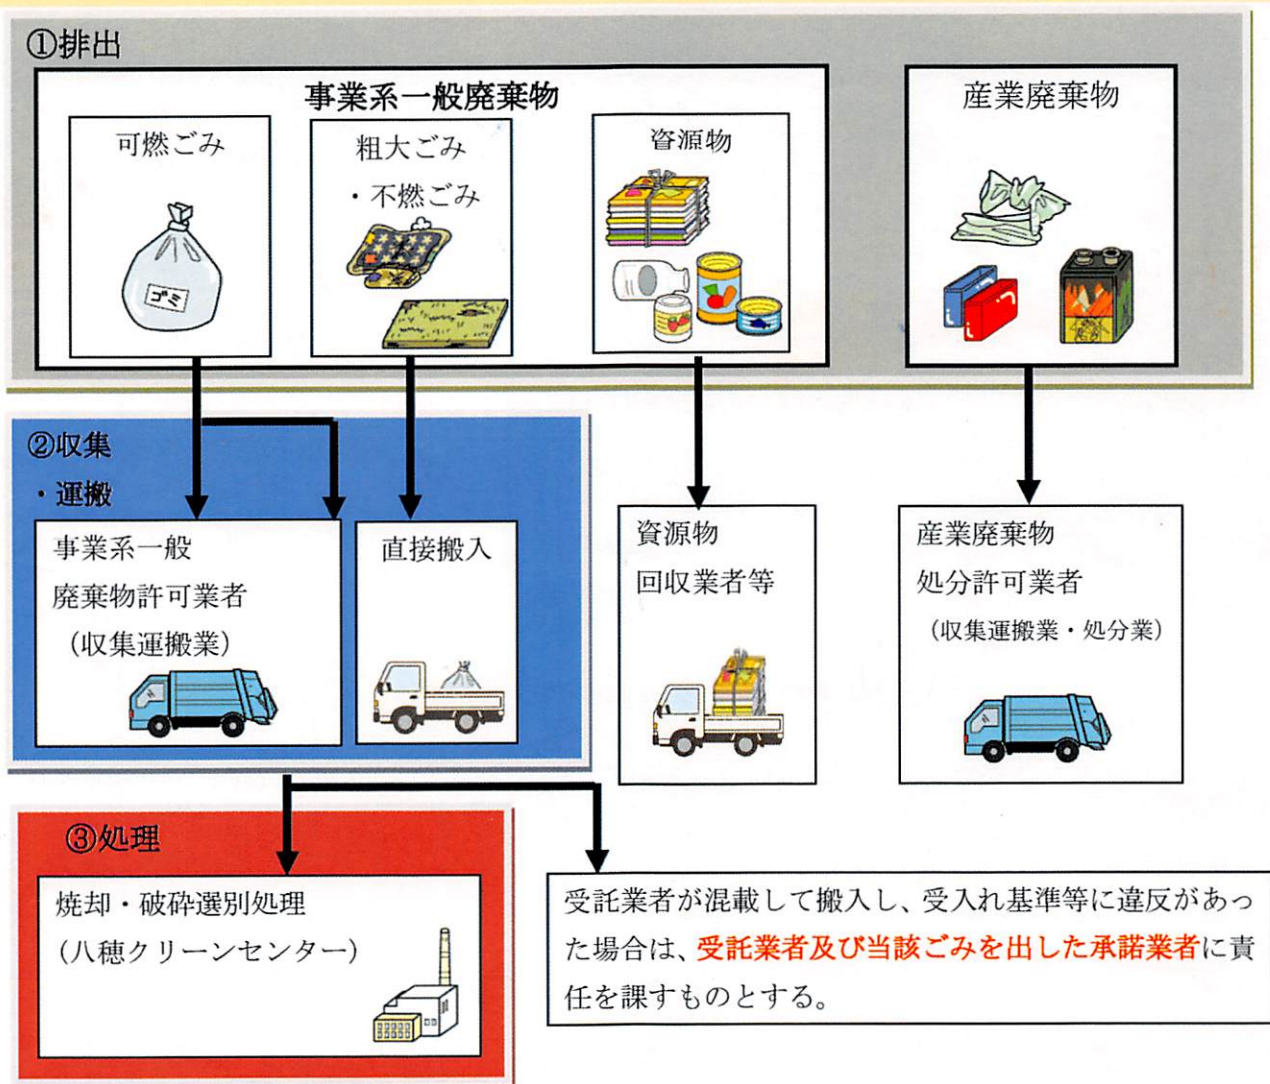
①排出

事業系一般廃棄物

可燃ごみ

ゴミ

粗大ごみ
・不燃ごみ

資源物

産業廃棄物

②収集
・運搬

事業系一般
廃棄物許可業者
（収集運搬業）

直接搬入

資源物
回収業者等

産業廃棄物
処分許可業者
（収集運搬業・処分業）

③処理

焼却・破砕選別処理
（八穂クリーンセンター）

受託業者が混載して搬入し、受入れ基準等に違反があった場合は、受託業者及び当該ごみを出した承諾業者に責任を課すものとする。